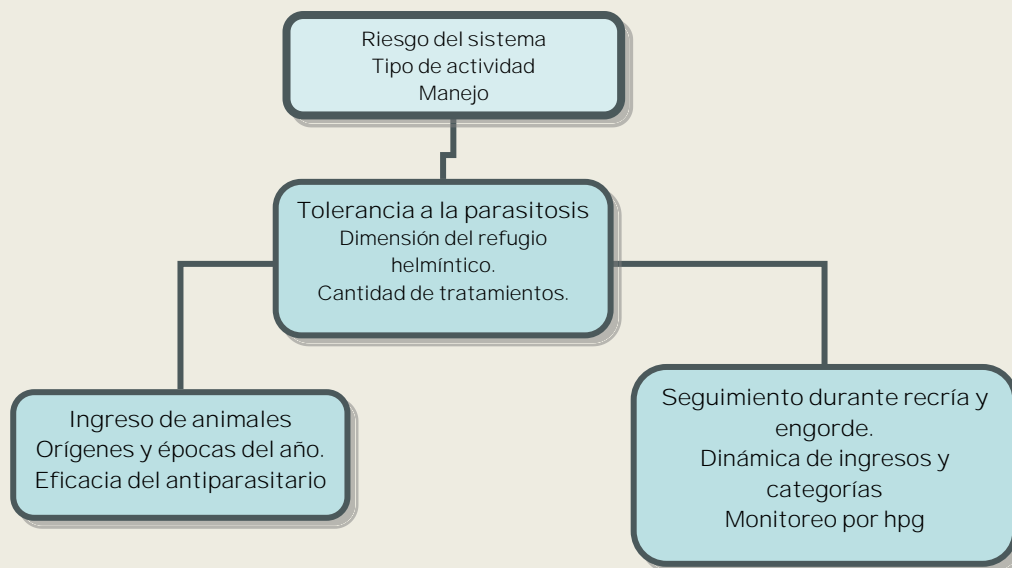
Riesgo del sistema
Tipo de actividad
Manejo

Tolerancia a la parasitosis
Dimensión del refugio helmíntico.
Cantidad de tratamientos.

Ingreso de animales
Orígenes y épocas del año.
Eficacia del antiparasitario

Seguimiento durante recría y engorde.
Dinámica de ingresos y categorías
Monitoreo por hpg